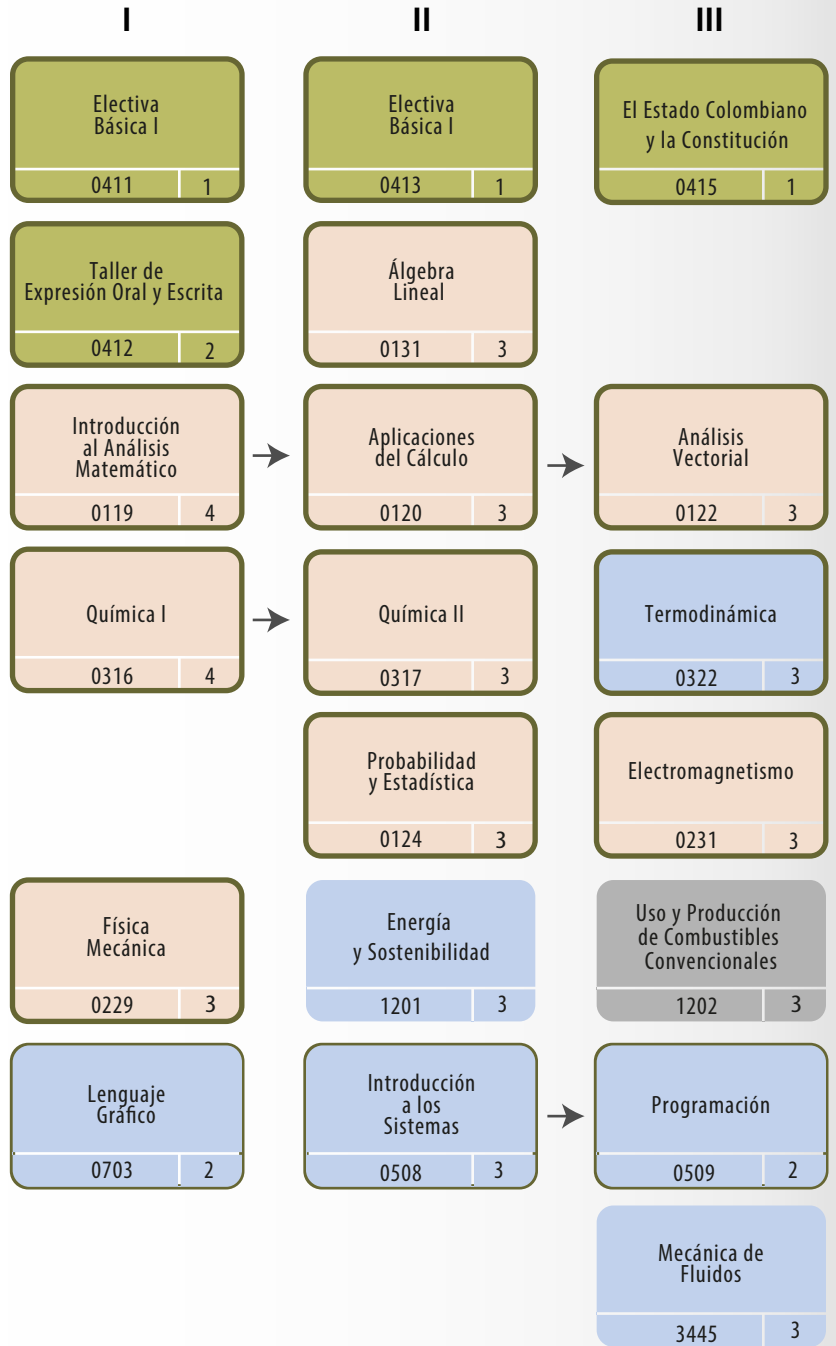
I

Electiva Básica I
0411 1

Taller de Expresión Oral y Escrita
0412 2

Introducción al Análisis Matemático
0119 4

Química I
0316 4

Física Mecánica
0229 3

Lenguaje Gráfico
0703 2

II

Electiva Básica I
0413 1

Álgebra Lineal
0131 3

Aplicaciones del Cálculo
0120 3

Química II
0317 3

Probabilidad y Estadística
0124 3

Energía y Sostenibilidad
1201 3

Introducción a los Sistemas
0508 3

III

El Estado Colombiano y la Constitución
0415 1

Análisis Vectorial
0122 3

Termodinámica
0322 3

Electromagnetismo
0231 3

Uso y Producción de Combustibles Convencionales
1202 3

Programación
0509 2

Mecánica de Fluidos
3445 3